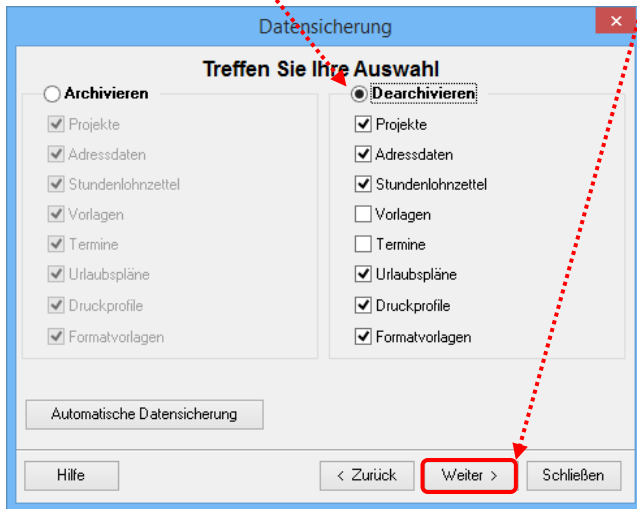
Datensicherung

Treffen Sie Ihre Auswahl

Archivieren
Projekte
Adressdaten
Stundenlohnzettel
Vorlagen
Termine
Urlaubspläne
Druckprofile
Formatvorlagen

Dearchivieren
Projekte
Adressdaten
Stundenlohnzettel
Vorlagen
Termine
Urlaubspläne
Druckprofile
Formatvorlagen

Automatische Datensicherung

Hilfe
< Zurück
Weiter >
Schließen